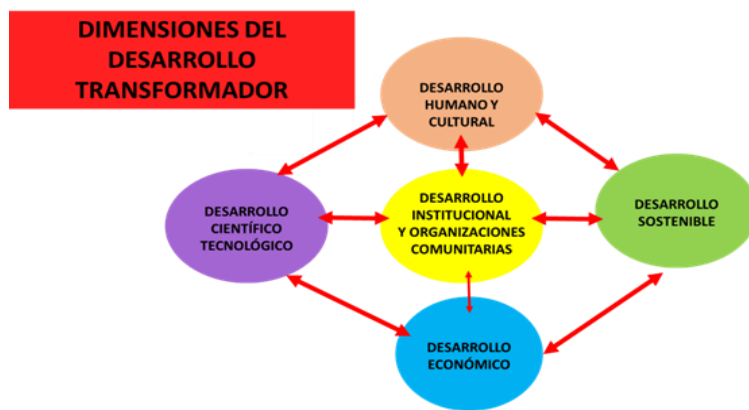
DIMENSIONES DEL DESARROLLO TRANSFORMADOR

DESARROLLO HUMANO Y CULTURAL

DESARROLLO CIENTÍFICO TECNOLÓGICO

DESARROLLO INSTITUCIONAL Y ORGANIZACIONES COMUNITARIAS

DESARROLLO SOSTENIBLE

DESARROLLO ECONÓMICO